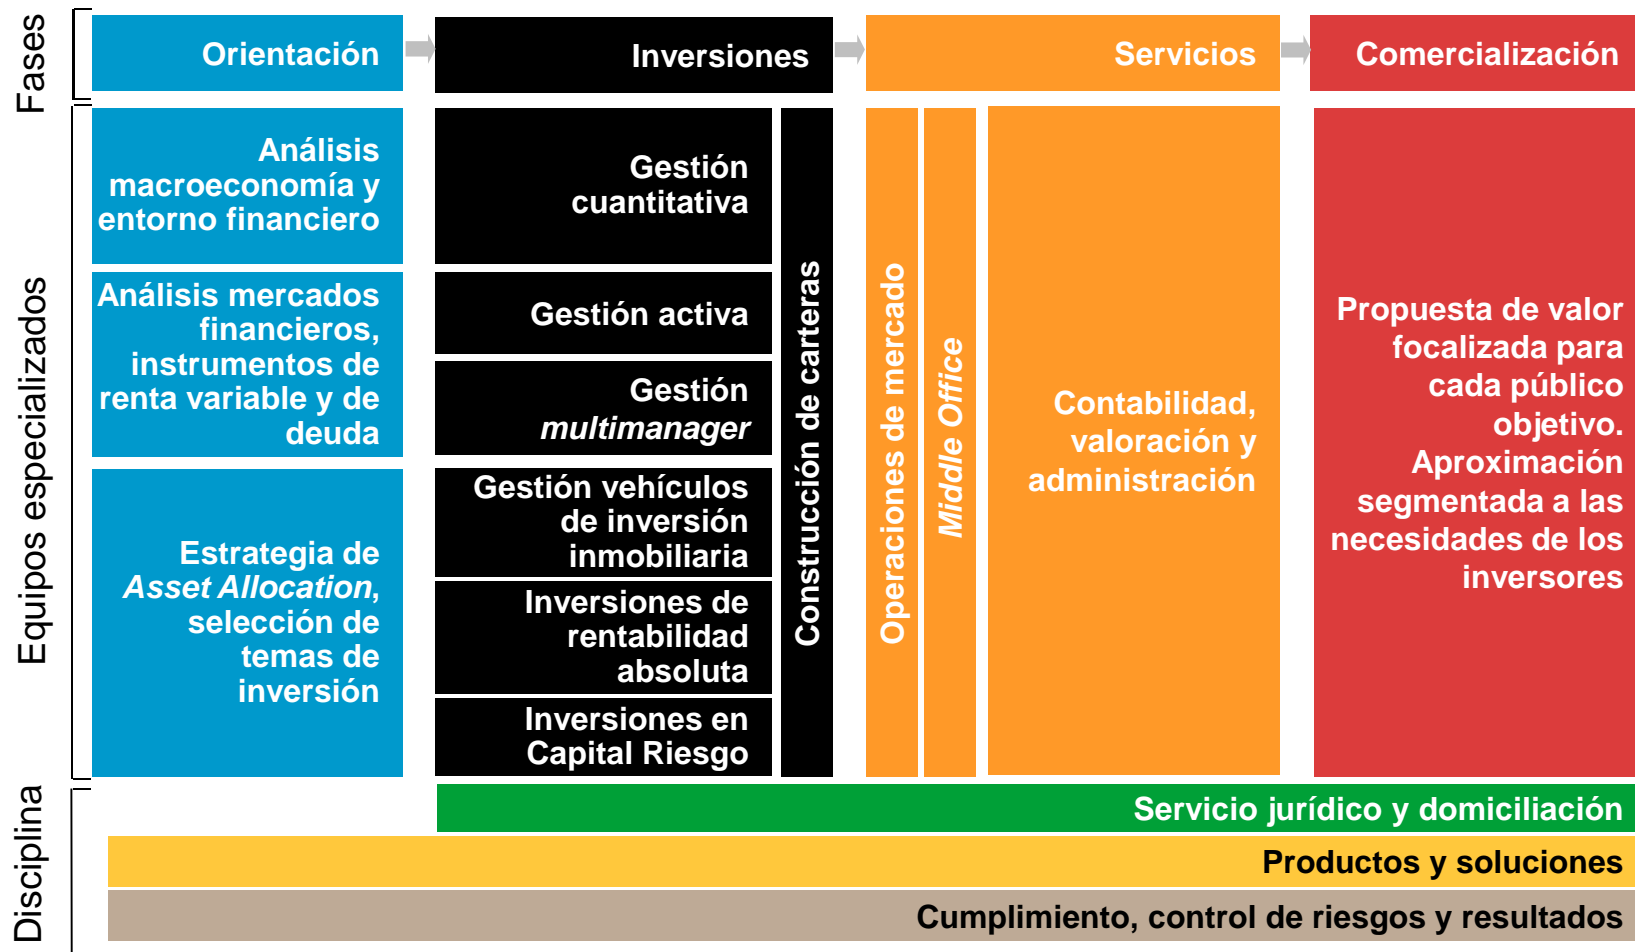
Fases

Orientación

Inversiones

Servicios

Comercialización

Equipos especializados

Análisis macroeconomía y entorno financiero

Análisis mercados financieros, instrumentos de renta variable y de deuda

Estrategia de *Asset Allocation*, selección de temas de inversión

Gestión cuantitativa

Gestión activa

Gestión *multimanager*

Gestión vehículos de inversión inmobiliaria

Inversiones de rentabilidad absoluta

Inversiones en Capital Riesgo

Construcción de carteras

Operaciones de mercado

*Middle Office*

Contabilidad, valoración y administración

Propuesta de valor focalizada para cada público objetivo. Aproximación segmentada a las necesidades de los inversores

Disciplina

Servicio jurídico y domiciliación

Productos y soluciones

Cumplimiento, control de riesgos y resultados